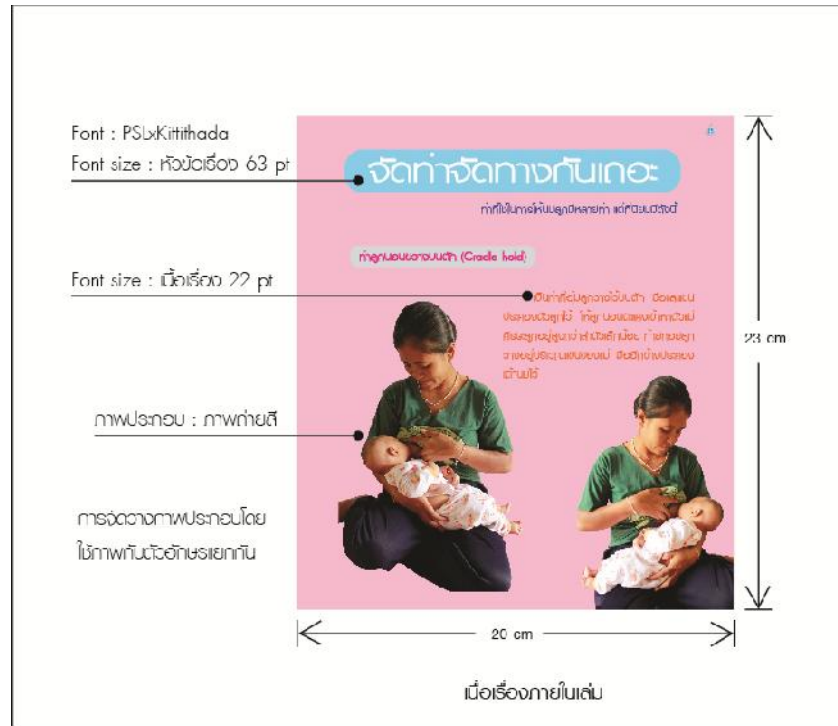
Font : PSLxKittithada

Font size : หัวข้อเรื่อง 63 pt

จัดท่าจัดทางกันเถอะ

ท่าที่ใช้ในการให้นมลูกมีหลายท่า แต่ที่สะดวกสบายที่สุด

ท่าลูกนอนขวางบนตัก (Cradle hold)

Font size : เนื้อเรื่อง 22 pt

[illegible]

ภาพประกอบ : ภาพถ่ายสี

การจัดวางภาพประกอบโดยใช้ภาพกับตัวอักษรแยกกัน

23 cm

20 cm

เนื้อเรื่องภายในเล่ม